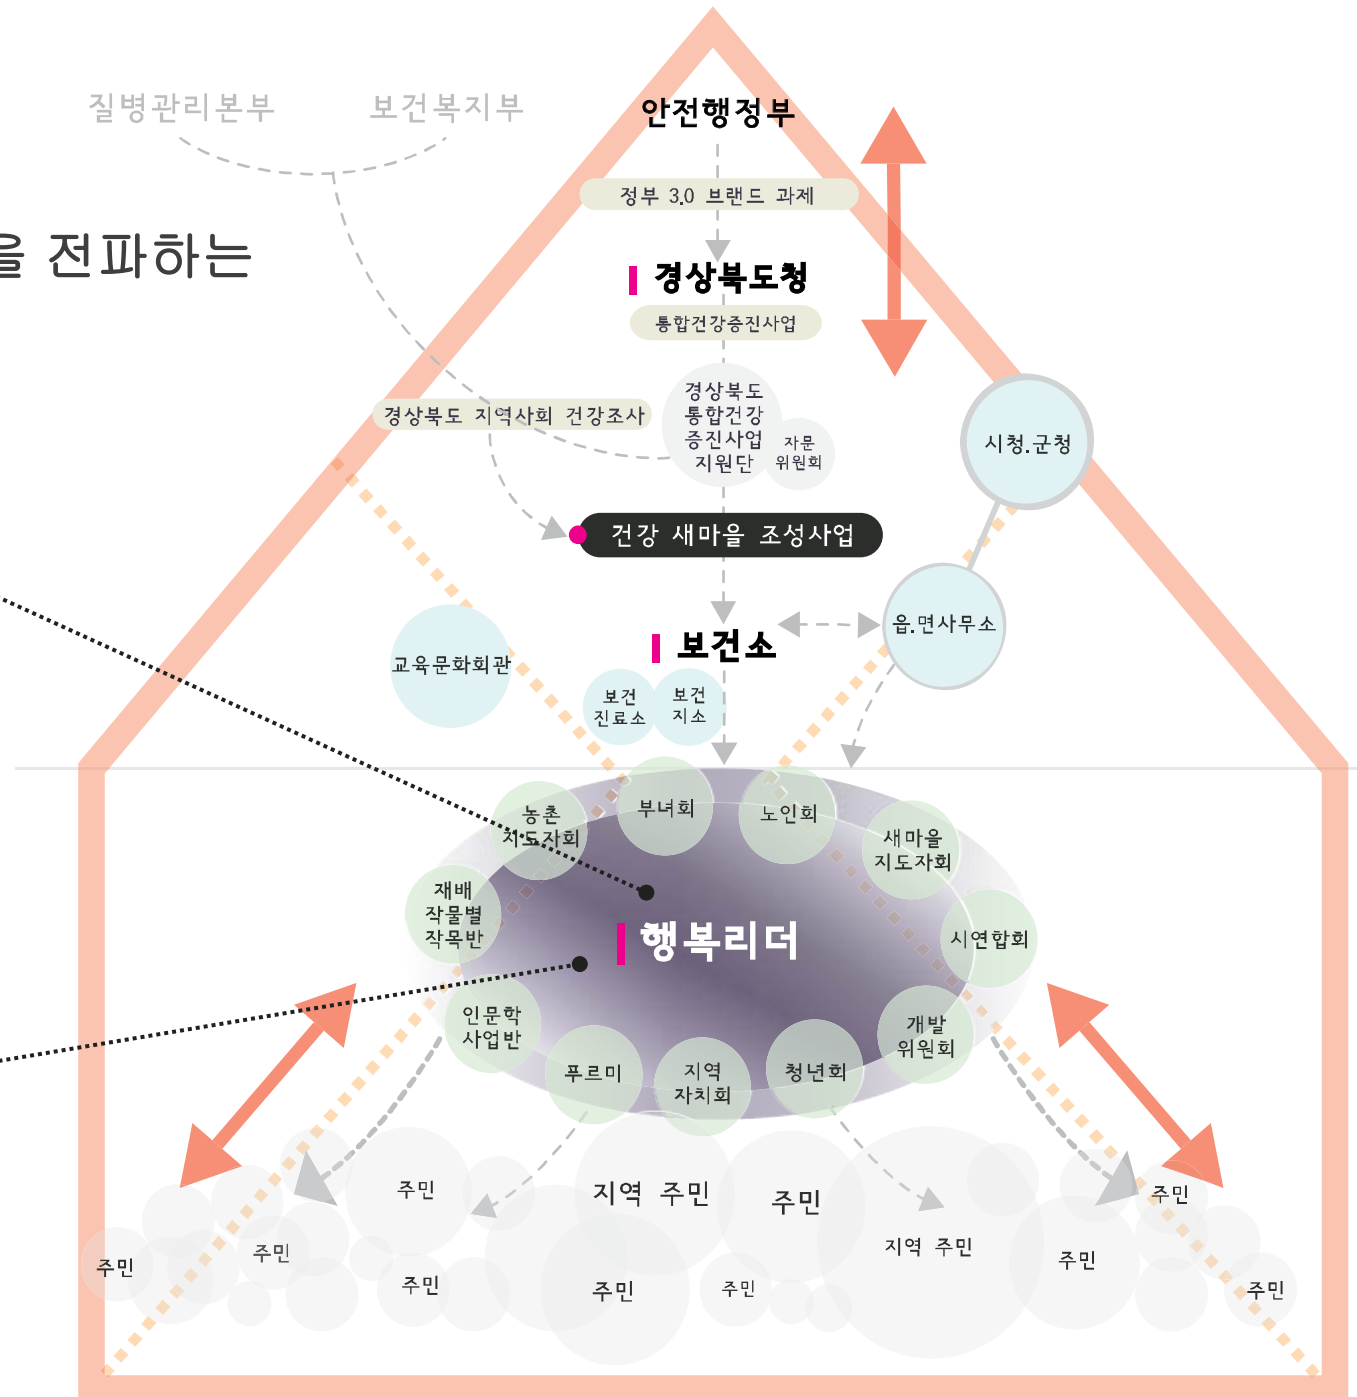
질병관리본부

보건복지부

안전행정부

을 전파하는

정부 3.0 브랜드 과제

경상북도청

통합건강증진사업

경상북도 지역사회 건강조사

경상북도 통합건강 증진사업 지원단

자문 위원회

시청.군청

건강 새마을 조성사업

읍.면사무소

보건소

교육문화회관

보건 진료소

보건 지소

농촌 지도자회

부녀회

노인회

새마을 지도자회

재배 작물별 작목반

행복리더

시연합회

인문학 사업반

개발 위원회

푸르미

지역 자치회

청년회

주민

지역 주민

주민

지역 주민

주민

주민

주민

주민

주민

주민

주민

주민